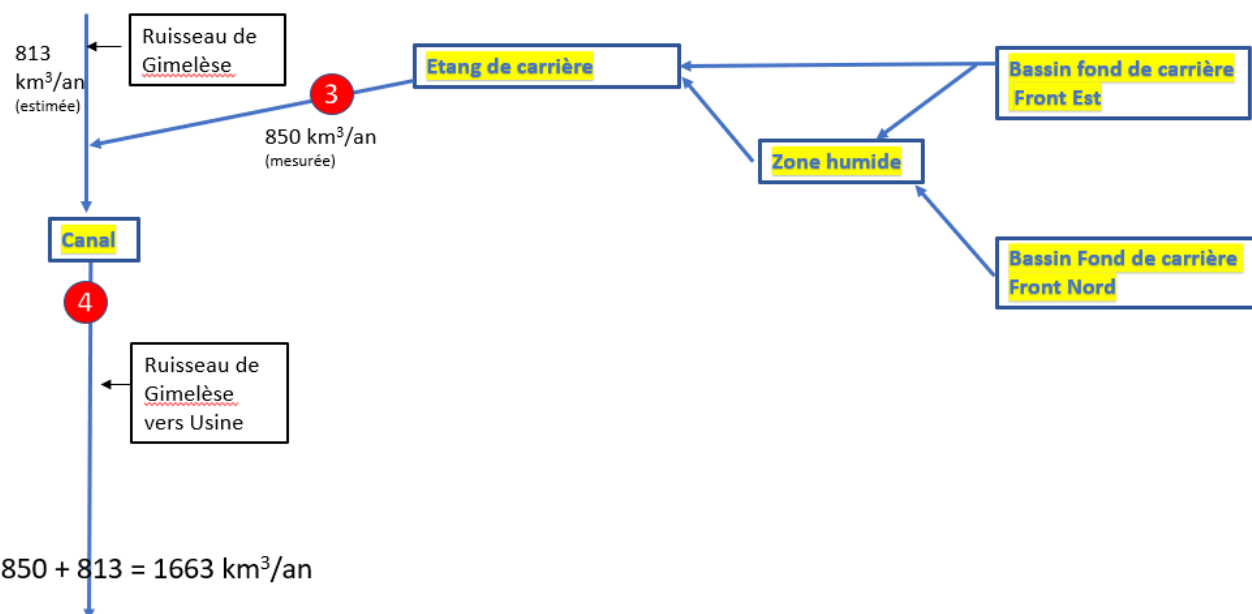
813 km$^3$/an (estimée)

Ruisseau de Gimelèse

Etang de carrière

3

850 km$^3$/an (mesurée)

Bassin fond de carrière Front Est

Zone humide

Canal

4

Bassin Fond de carrière Front Nord

Ruisseau de Gimelèse vers Usine

850 + 813 = 1663 km$^3$/an